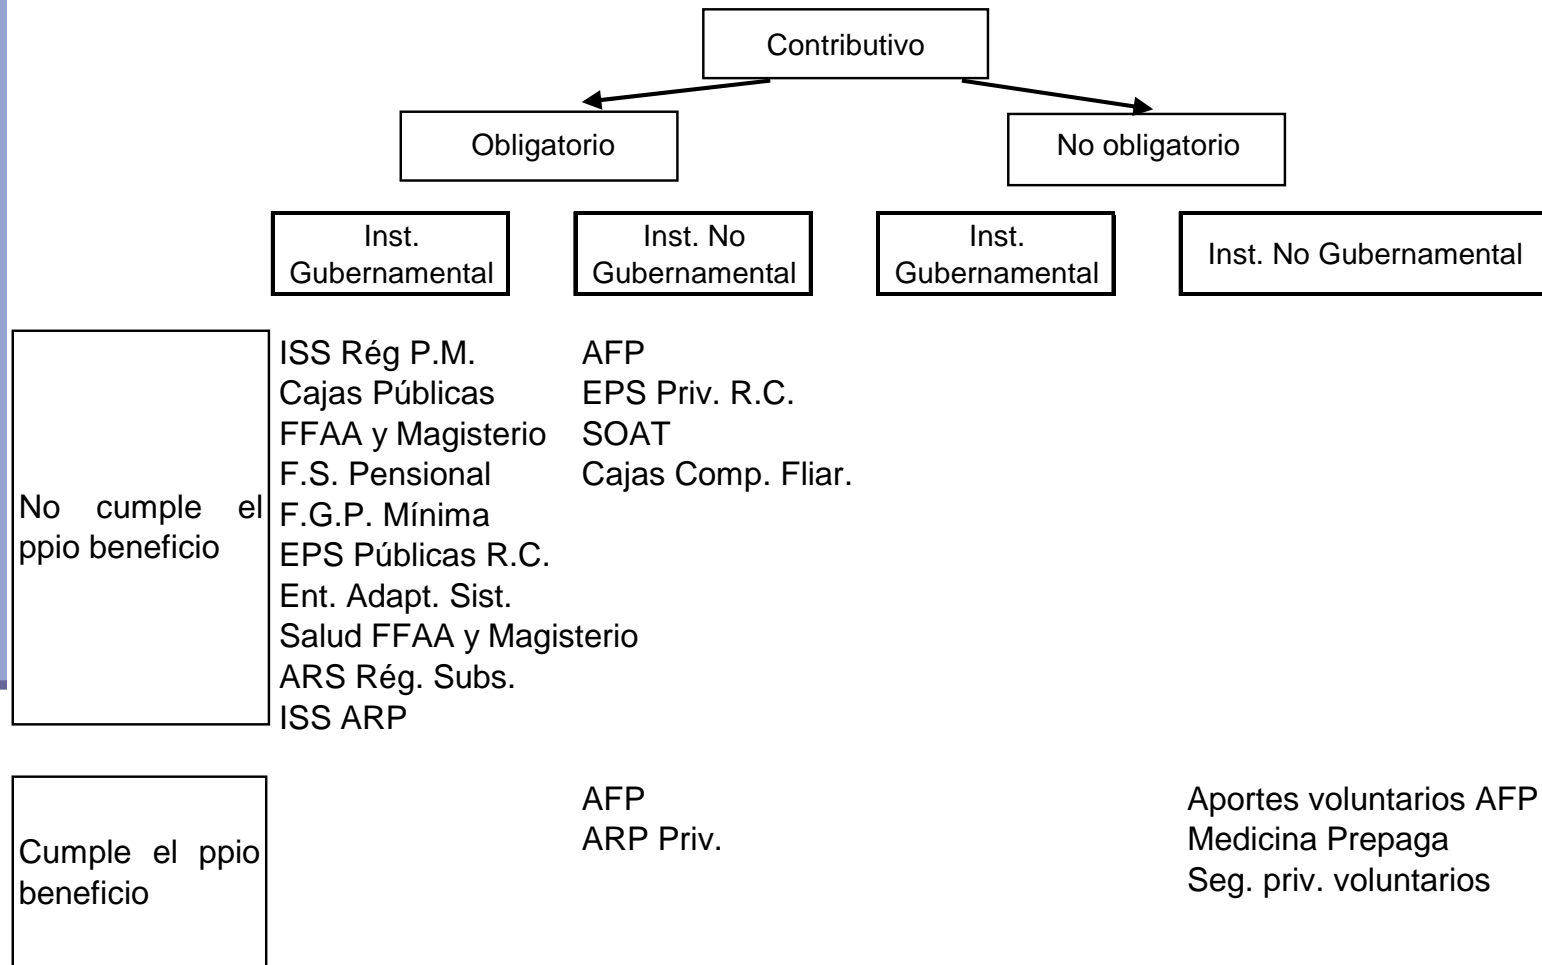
Contributivo

Obligatorio

No obligatorio

| | Inst. Gubernamental | Inst. No Gubernamental | Inst. Gubernamental | Inst. No Gubernamental |
|---|---|---|---|---|
| No cumple el ppio beneficio | ISS Rég P.M.<br>Cajas Públicas<br>FFAA y Magisterio<br>F.S. Pensional<br>F.G.P. Mínima<br>EPS Públicas R.C.<br>Ent. Adapt. Sist.<br>Salud FFAA y Magisterio<br>ARS Rég. Subs.<br>ISS ARP | AFP<br>EPS Priv. R.C.<br>SOAT<br>Cajas Comp. Fliar. | | |
| Cumple el ppio beneficio | | AFP<br>ARP Priv. | | Aportes voluntarios AFP<br>Medicina Prepaga<br>Seg. priv. voluntarios |